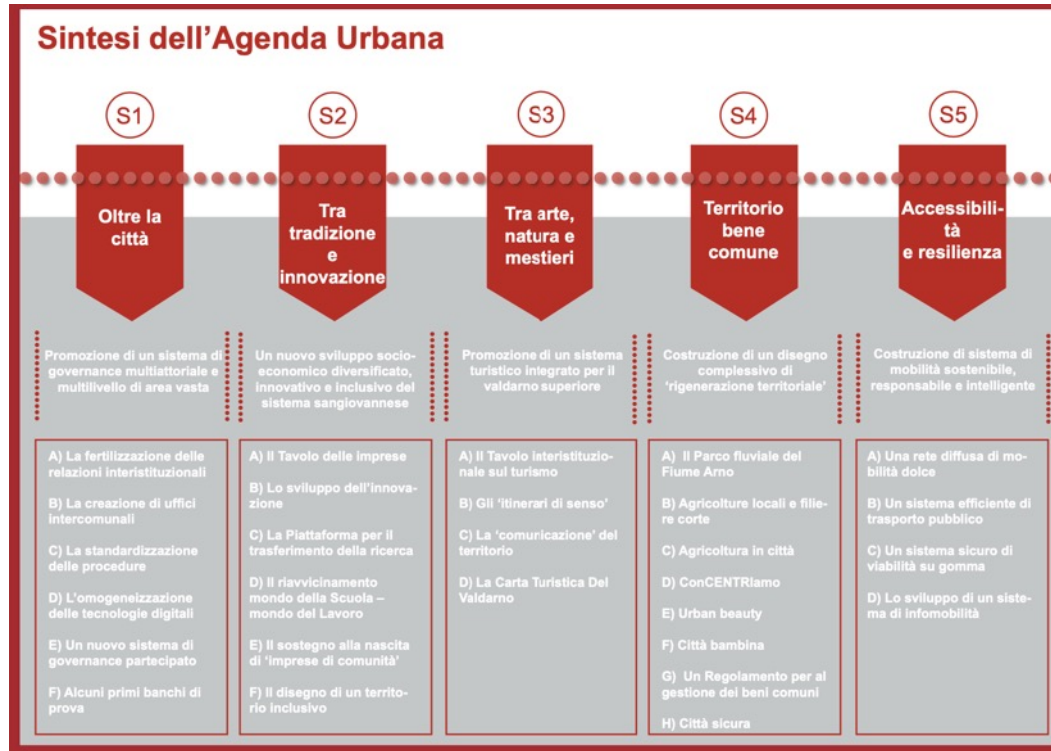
Sintesi dell'Agenda Urbana

S1

Oltre la città

Promozione di un sistema di governance multiattoriale e multilivello di area vasta

A) La fertilizzazione delle relazioni interistituzionali

B) La creazione di uffici intercomunali

C) La standardizzazione delle procedure

D) L'omogeneizzazione delle tecnologie digitali

E) Un nuovo sistema di governance partecipato

F) Alcuni primi banchi di prova

S2

Tra tradizione e innovazione

Un nuovo sviluppo socio-economico diversificato, innovativo e inclusivo del sistema sangiovannese

A) Il Tavolo delle imprese

B) Lo sviluppo dell'innovazione

C) La Piattaforma per il trasferimento della ricerca

D) Il riavvicinamento mondo della Scuola – mondo del Lavoro

E) Il sostegno alla nascita di 'imprese di comunità'

F) Il disegno di un territorio inclusivo

S3

Tra arte, natura e mestieri

Promozione di un sistema turistico integrato per il valdarno superiore

A) Il Tavolo interistituzionale sul turismo

B) Gli 'itinerari di senso'

C) La 'comuricazione' del territorio

D) La Carta Turistica Del Valdarno

S4

Territorio bene comune

Costruzione di un disegno complessivo di 'rigenerazione territoriale'

A) Il Parco fluviale del Fiume Arno

B) Agricolture locali e filiere corte

C) Agricoltura in città

D) ConCENTRIamo

E) Urban beauty

F) Città bambina

G) Un Regolamento per al gestione dei beni comuni

H) Città sicura

S5

Accessibilità e resilienza

Costruzione di sistema di mobilità sostenibile, responsabile e intelligente

A) Una rete diffusa di mobilità dolce

B) Un sistema efficiente di trasporto pubblico

C) Un sistema sicuro di viabilità su gomma

D) Lo sviluppo di un sistema di infomobilità